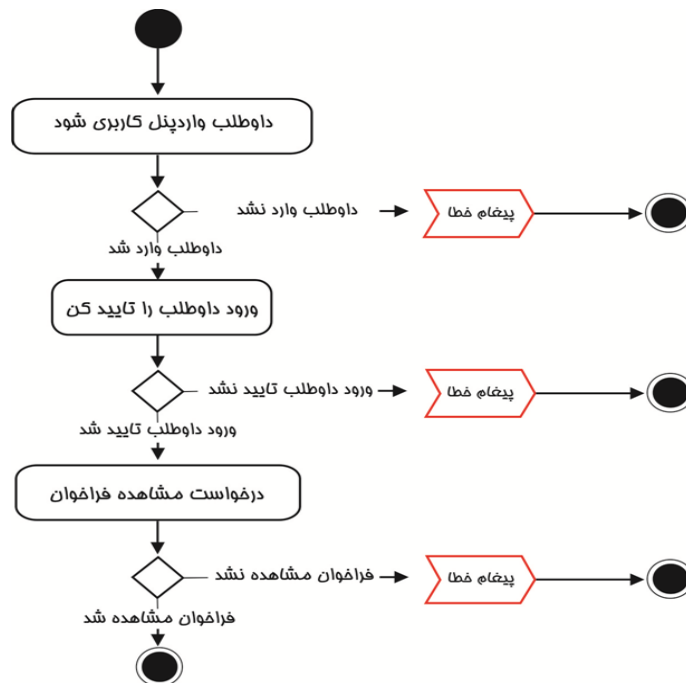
داوطلب واردپنل کاربری شود

داوطلب وارد نشد

پیغام خطا

داوطلب وارد شد

ورود داوطلب را تایید کن

ورود داوطلب تایید نشد

پیغام خطا

ورود داوطلب تایید شد

درخواست مشاهده فراخوان

فراخوان مشاهده نشد

پیغام خطا

فراخوان مشاهده شد